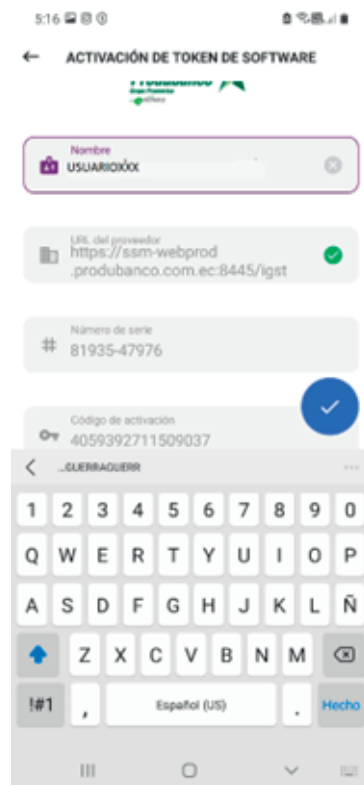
5:16

ACTIVACIÓN DE TOKEN DE SOFTWARE

Produbanco
Grupo Promerica

Nombre
USUARIOXXX

URL del proveedor
https://ssm-webprod.produbanco.com.ec:8445/igst

Número de serie
81935-47976

Código de activación
4059392711509037

...GUERRAGUERR

1 2 3 4 5 6 7 8 9 0
Q W E R T Y U I O P
A S D F G H J K L Ñ
Z X C V B N M
!#1 , Español (US) . Hecho